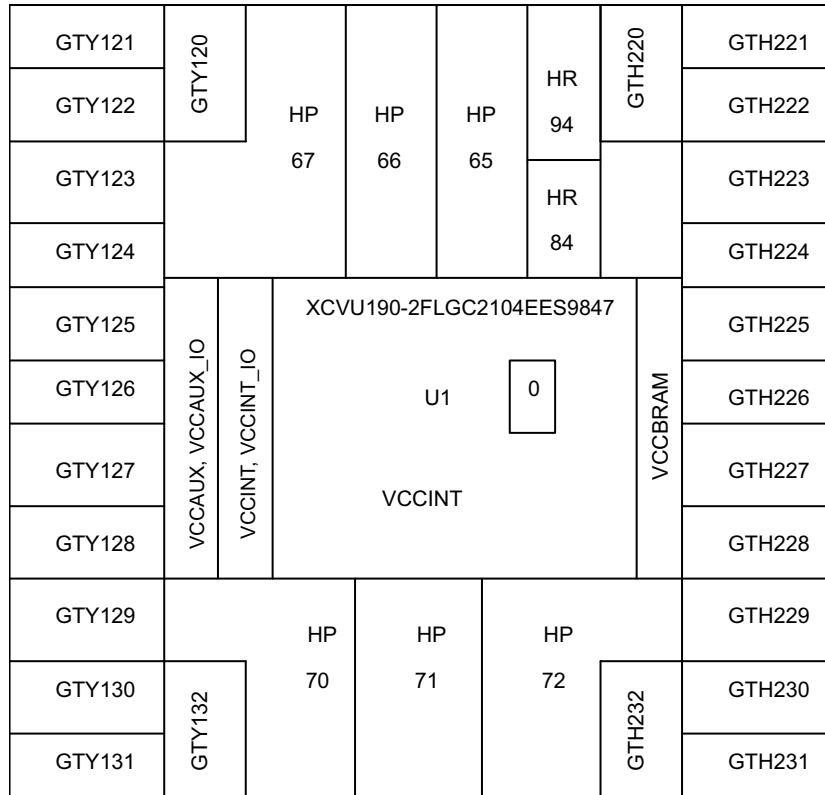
GTY121
GTY122
GTY123
GTY124
GTY120
HP 67
HP 66
HP 65
HR 94
HR 84
GTH220
GTH221
GTH222
GTH223
GTH224

GTY125
GTY126
GTY127
GTY128
VCCAUX, VCCAUX_IO
VCCINT, VCCINT_IO
XCVU190-2FLGC2104EES9847
U1
0
VCCINT
VCCBRAM
GTH225
GTH226
GTH227
GTH228

GTY129
GTY130
GTY131
GTY132
HP 70
HP 71
HP 72
GTH232
GTH229
GTH230
GTH231